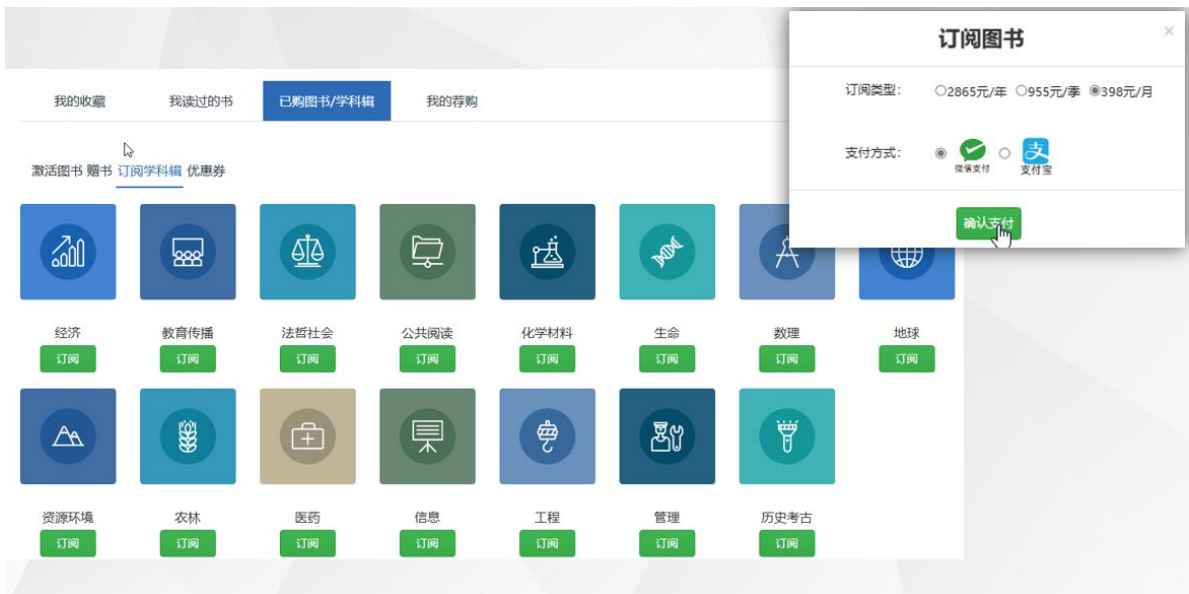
我的收藏　我读过的书　已购图书/学科辑　我的荐购

激活图书 赠书 订阅学科辑 优惠券

经济
订阅
教育传播
订阅
法哲社会
订阅
公共阅读
订阅
化学材料
订阅
生命
订阅
数理
订阅
地球
订阅

资源环境
订阅
农林
订阅
医药
订阅
信息
订阅
工程
订阅
管理
订阅
历史考古
订阅

订阅图书

×

订阅类型: ○2865元/年 ○955元/季 ◉398元/月

支付方式: ◉ 微信支付 ○ 支付宝

确认支付